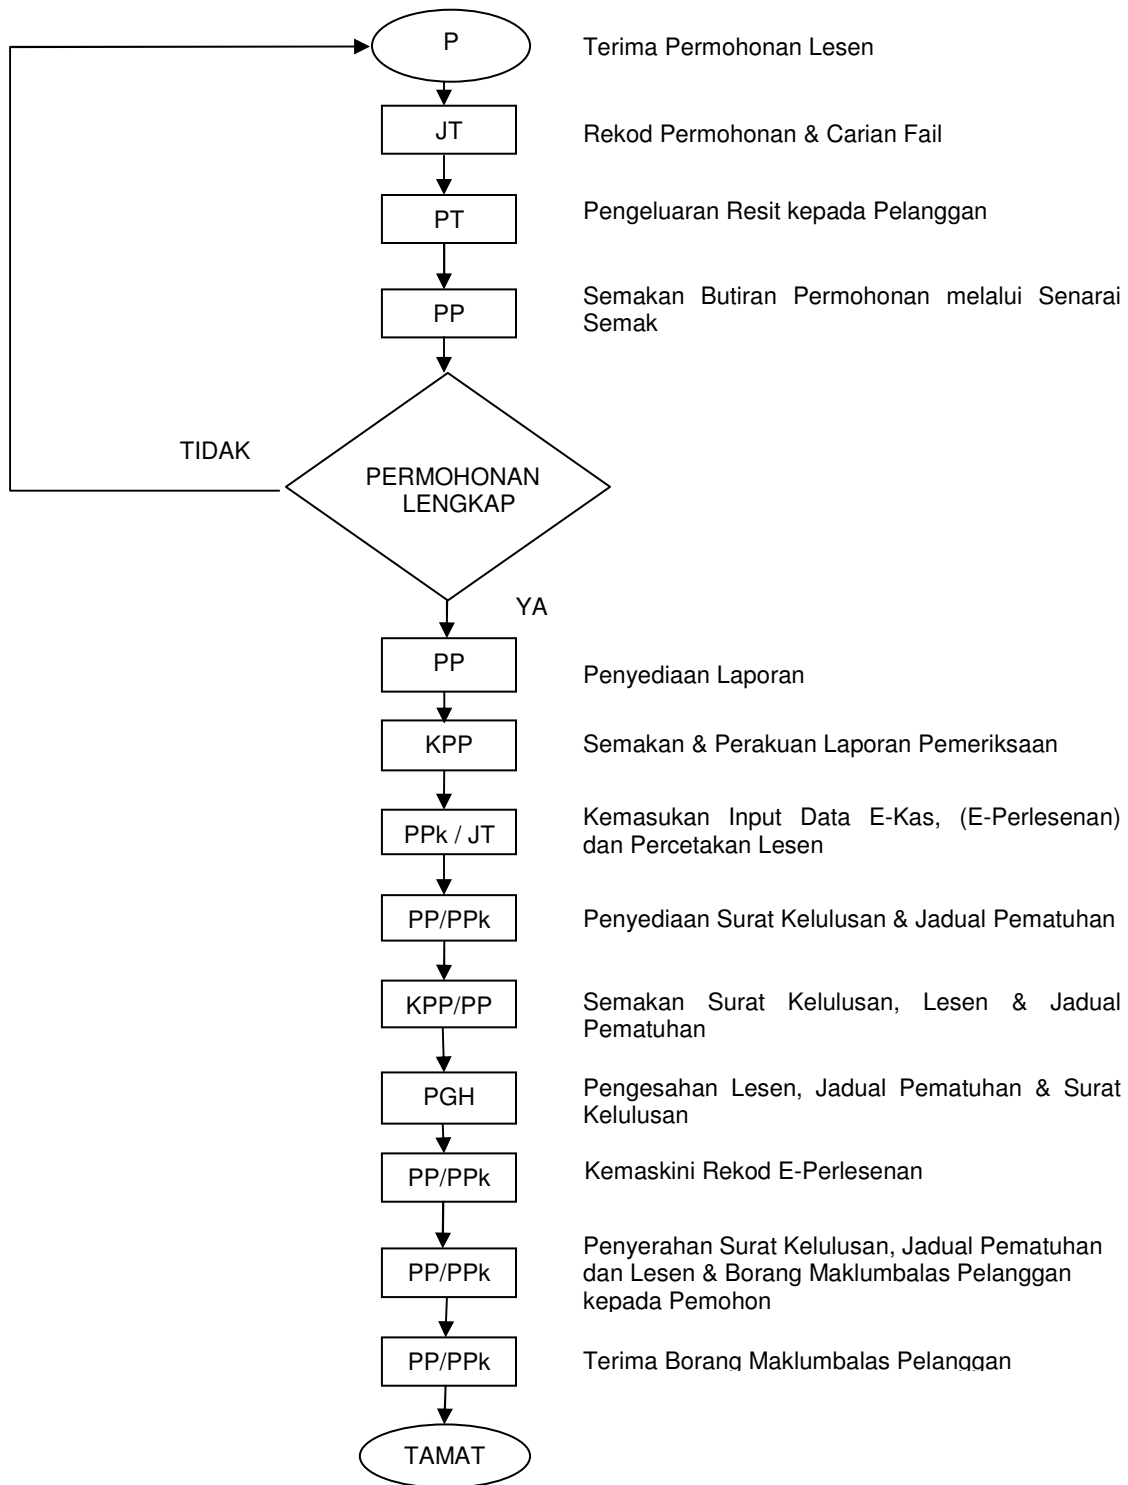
P

Terima Permohonan Lesen

JT

Rekod Permohonan & Carian Fail

PT

Pengeluaran Resit kepada Pelanggan

PP

Semakan Butiran Permohonan melalui Senarai Semak

TIDAK

PERMOHONAN LENGKAP

YA

PP

Penyediaan Laporan

KPP

Semakan & Perakuan Laporan Pemeriksaan

PPk / JT

Kemasukan Input Data E-Kas, (E-Perlesenan) dan Percetakan Lesen

PP/PPk

Penyediaan Surat Kelulusan & Jadual Pematuhan

KPP/PP

Semakan Surat Kelulusan, Lesen & Jadual Pematuhan

PGH

Pengesahan Lesen, Jadual Pematuhan & Surat Kelulusan

PP/PPk

Kemaskini Rekod E-Perlesenan

PP/PPk

Penyerahan Surat Kelulusan, Jadual Pematuhan dan Lesen & Borang Maklumbalas Pelanggan kepada Pemohon

PP/PPk

Terima Borang Maklumbalas Pelanggan

TAMAT